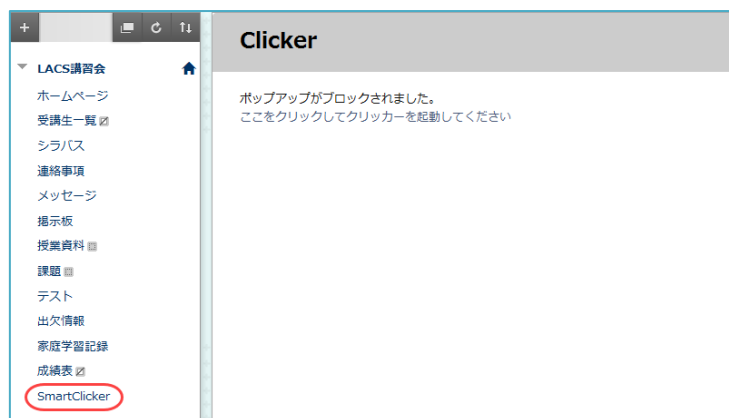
+

LACS講習会

ホームページ
受講生一覧
シラバス
連絡事項
メッセージ
掲示板
授業資料
課題
テスト
出欠情報
家庭学習記録
成績表
SmartClicker

Clicker

ポップアップがブロックされました。
ここをクリックしてクリッカーを起動してください